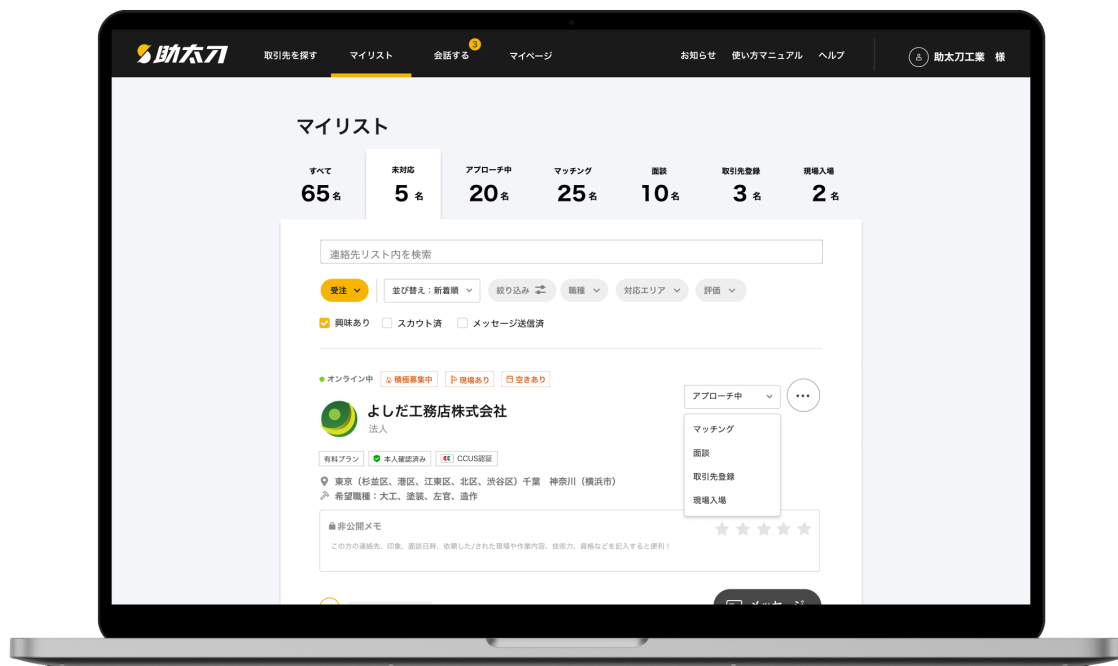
助太刀　取引先を探す　マイリスト　会話する 3　マイページ　お知らせ　使い方マニュアル　ヘルプ　助太刀工業 様

マイリスト

| すべて | 未対応 | アプローチ中 | マッチング | 面談 | 取引先登録 | 現場入場 |
|---|---|---|---|---|---|---|
| 65名 | 5名 | 20名 | 25名 | 10名 | 3名 | 2名 |

連絡先リスト内を検索

受注　並び替え：新着順　絞り込み　職種　対応エリア　評価

興味あり　スカウト済　メッセージ送信済

オンライン中　積極募集中　現場あり　空きあり

アプローチ中

マッチング
面談
取引先登録
現場入場

よしだ工務店株式会社
法人

有料プラン　本人確認済み　CCUS認証

東京（杉並区、港区、江東区、北区、渋谷区）千葉　神奈川（横浜市）
希望職種：大工、塗装、左官、造作

非公開メモ
この方の連絡先、印象、面談日時、依頼した/された現場や作業内容、技術力、資格などを記入すると便利！

メッセージ